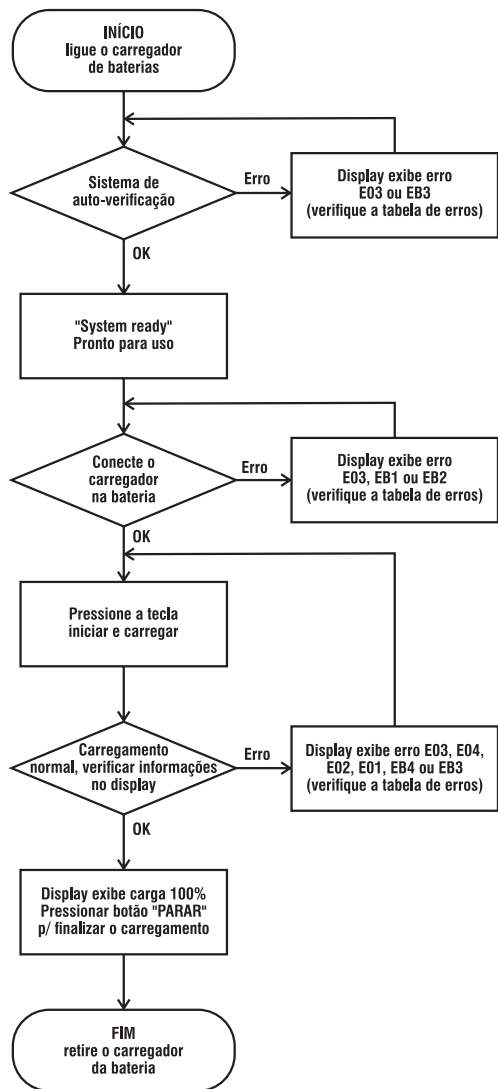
INÍCIO
ligue o carregador de baterias

Sistema de auto-verificação

Erro

Display exibe erro E03 ou EB3 (verifique a tabela de erros)

OK

"System ready"
Pronto para uso

Conecte o carregador na bateria

Erro

Display exibe erro E03, EB1 ou EB2 (verifique a tabela de erros)

OK

Pressione a tecla iniciar e carregar

Carregamento normal, verificar informações no display

Erro

Display exibe erro E03, E04, E02, E01, EB4 ou EB3 (verifique a tabela de erros)

OK

Display exibe carga 100%
Pressionar botão "PARAR" p/ finalizar o carregamento

FIM
retire o carregador da bateria